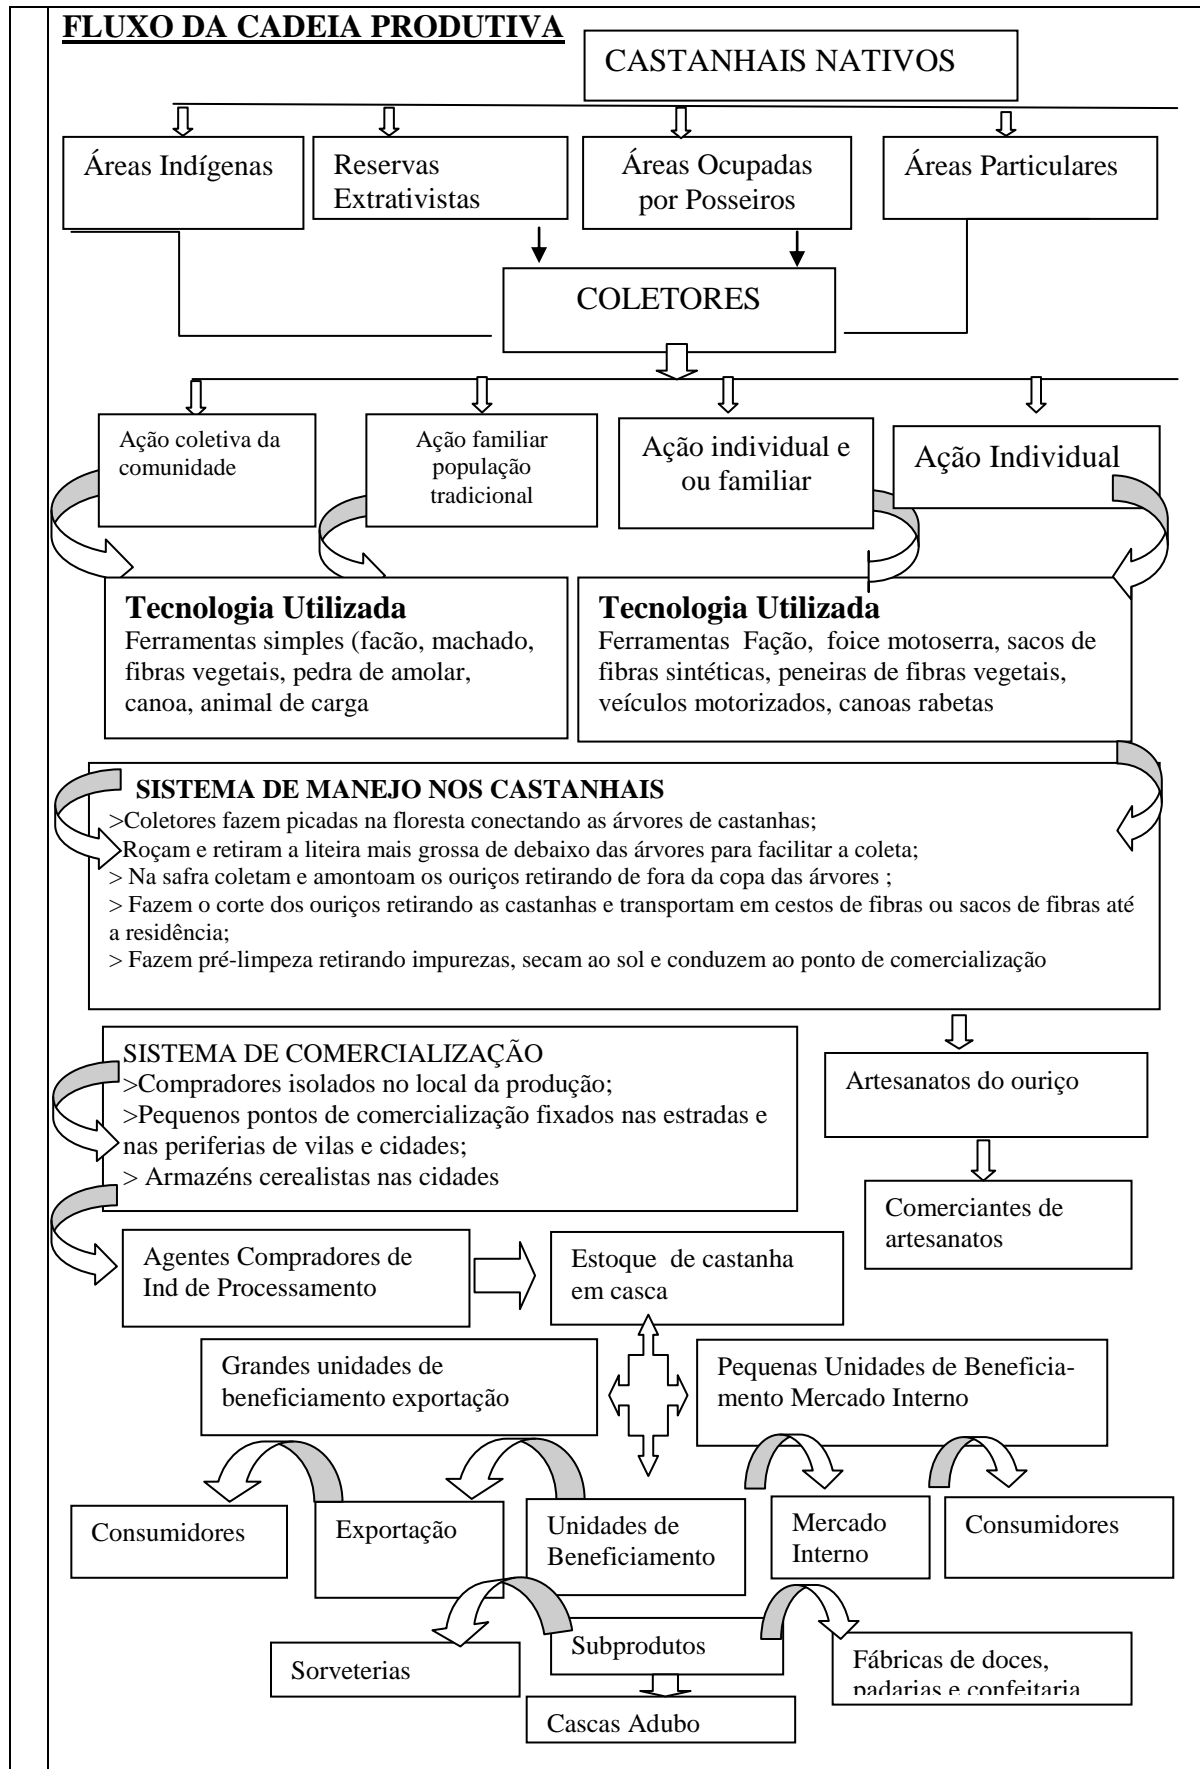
FLUXO DA CADEIA PRODUTIVA

CASTANHAIS NATIVOS

Áreas Indígenas

Reservas Extrativistas

Áreas Ocupadas por Posseiros

Áreas Particulares

COLETORES

Ação coletiva da comunidade

Ação familiar população tradicional

Ação individual e ou familiar

Ação Individual

Tecnologia Utilizada
Ferramentas simples (facão, machado, fibras vegetais, pedra de amolar, canoa, animal de carga

Tecnologia Utilizada
Ferramentas Fação, foice motoserra, sacos de fibras sintéticas, peneiras de fibras vegetais, veículos motorizados, canoas rabetas

SISTEMA DE MANEJO NOS CASTANHAIS
>Coletores fazem picadas na floresta conectando as árvores de castanhas;
Roçam e retiram a liteira mais grossa de debaixo das árvores para facilitar a coleta;
> Na safra coletam e amontoam os ouriços retirando de fora da copa das árvores ;
> Fazem o corte dos ouriços retirando as castanhas e transportam em cestos de fibras ou sacos de fibras até a residência;
> Fazem pré-limpeza retirando impurezas, secam ao sol e conduzem ao ponto de comercialização

SISTEMA DE COMERCIALIZAÇÃO
>Compradores isolados no local da produção;
>Pequenos pontos de comercialização fixados nas estradas e nas periferias de vilas e cidades;
> Armazéns cerealistas nas cidades

Artesanatos do ouriço

Comerciantes de artesanatos

Agentes Compradores de Ind de Processamento

Estoque de castanha em casca

Grandes unidades de beneficiamento exportação

Pequenas Unidades de Beneficiamento Mercado Interno

Consumidores

Exportação

Unidades de Beneficiamento

Mercado Interno

Consumidores

Sorveterias

Subprodutos

Fábricas de doces, padarias e confeitaria

Cascas Adubo